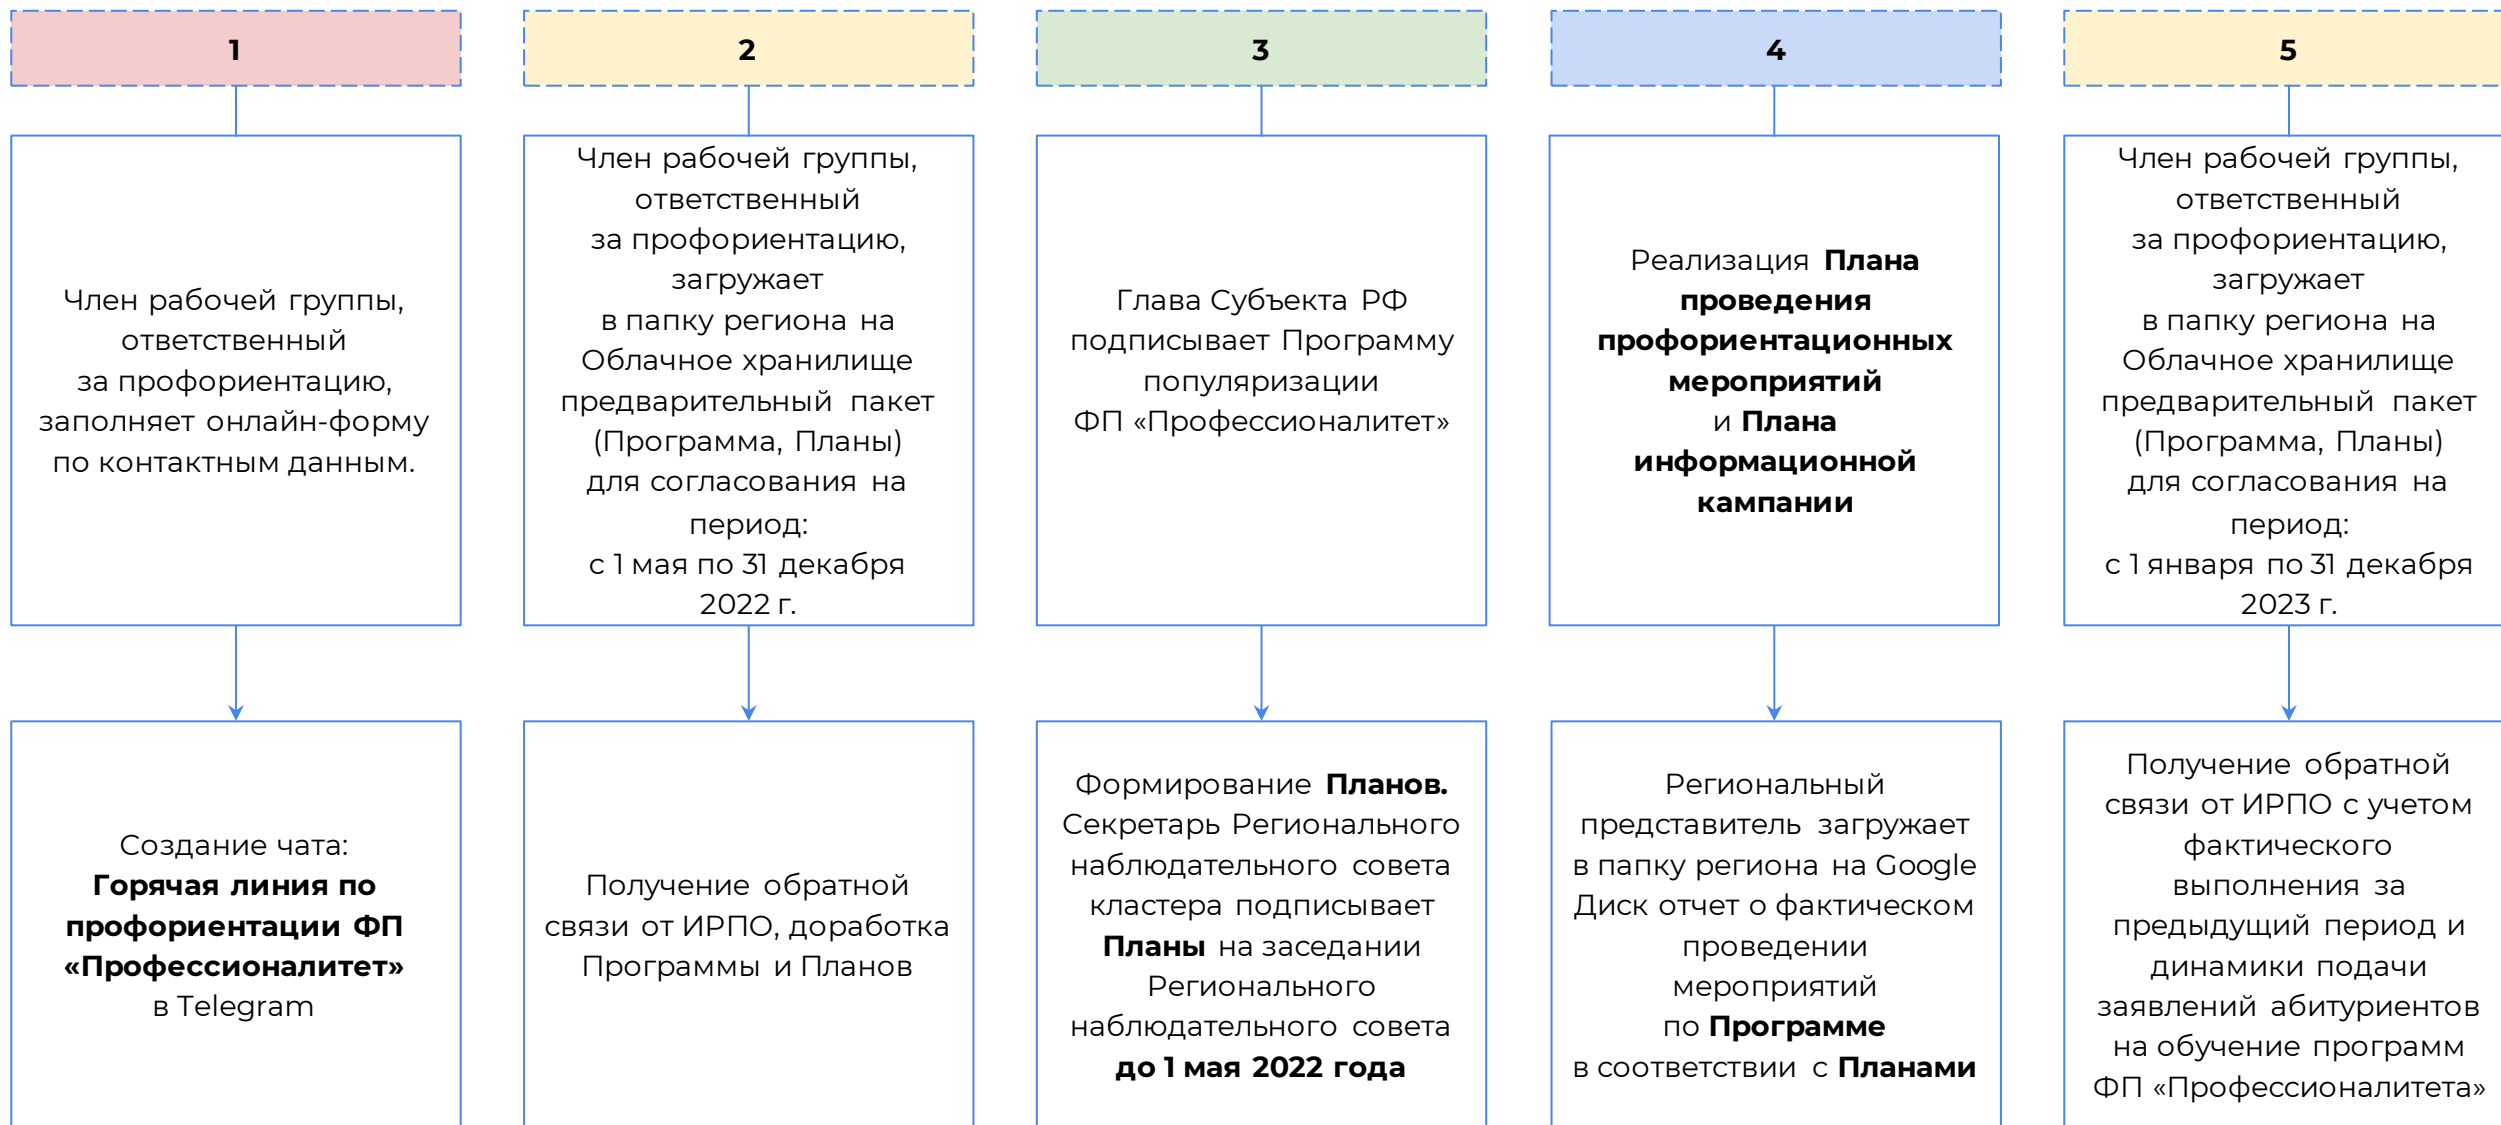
1

Член рабочей группы, ответственный за профориентацию, заполняет онлайн-форму по контактным данным.

Создание чата: **Горячая линия по профориентации ФП «Профессионалитет»** в Telegram

2

Член рабочей группы, ответственный за профориентацию, загружает в папку региона на Облачное хранилище предварительный пакет (Программа, Планы) для согласования на период: с 1 мая по 31 декабря 2022 г.

Получение обратной связи от ИРПО, доработка Программы и Планов

3

Глава Субъекта РФ подписывает Программу популяризации ФП «Профессионалитет»

Формирование **Планов.** Секретарь Регионального наблюдательного совета кластера подписывает **Планы** на заседании Регионального наблюдательного совета **до 1 мая 2022 года**

4

Реализация **Плана проведения профориентационных мероприятий** и **Плана информационной кампании**

Региональный представитель загружает в папку региона на Google Диск отчет о фактическом проведении мероприятий по **Программе** в соответствии с **Планами**

5

Член рабочей группы, ответственный за профориентацию, загружает в папку региона на Облачное хранилище предварительный пакет (Программа, Планы) для согласования на период: с 1 января по 31 декабря 2023 г.

Получение обратной связи от ИРПО с учетом фактического выполнения за предыдущий период и динамики подачи заявлений абитуриентов на обучение программ ФП «Профессионалитета»